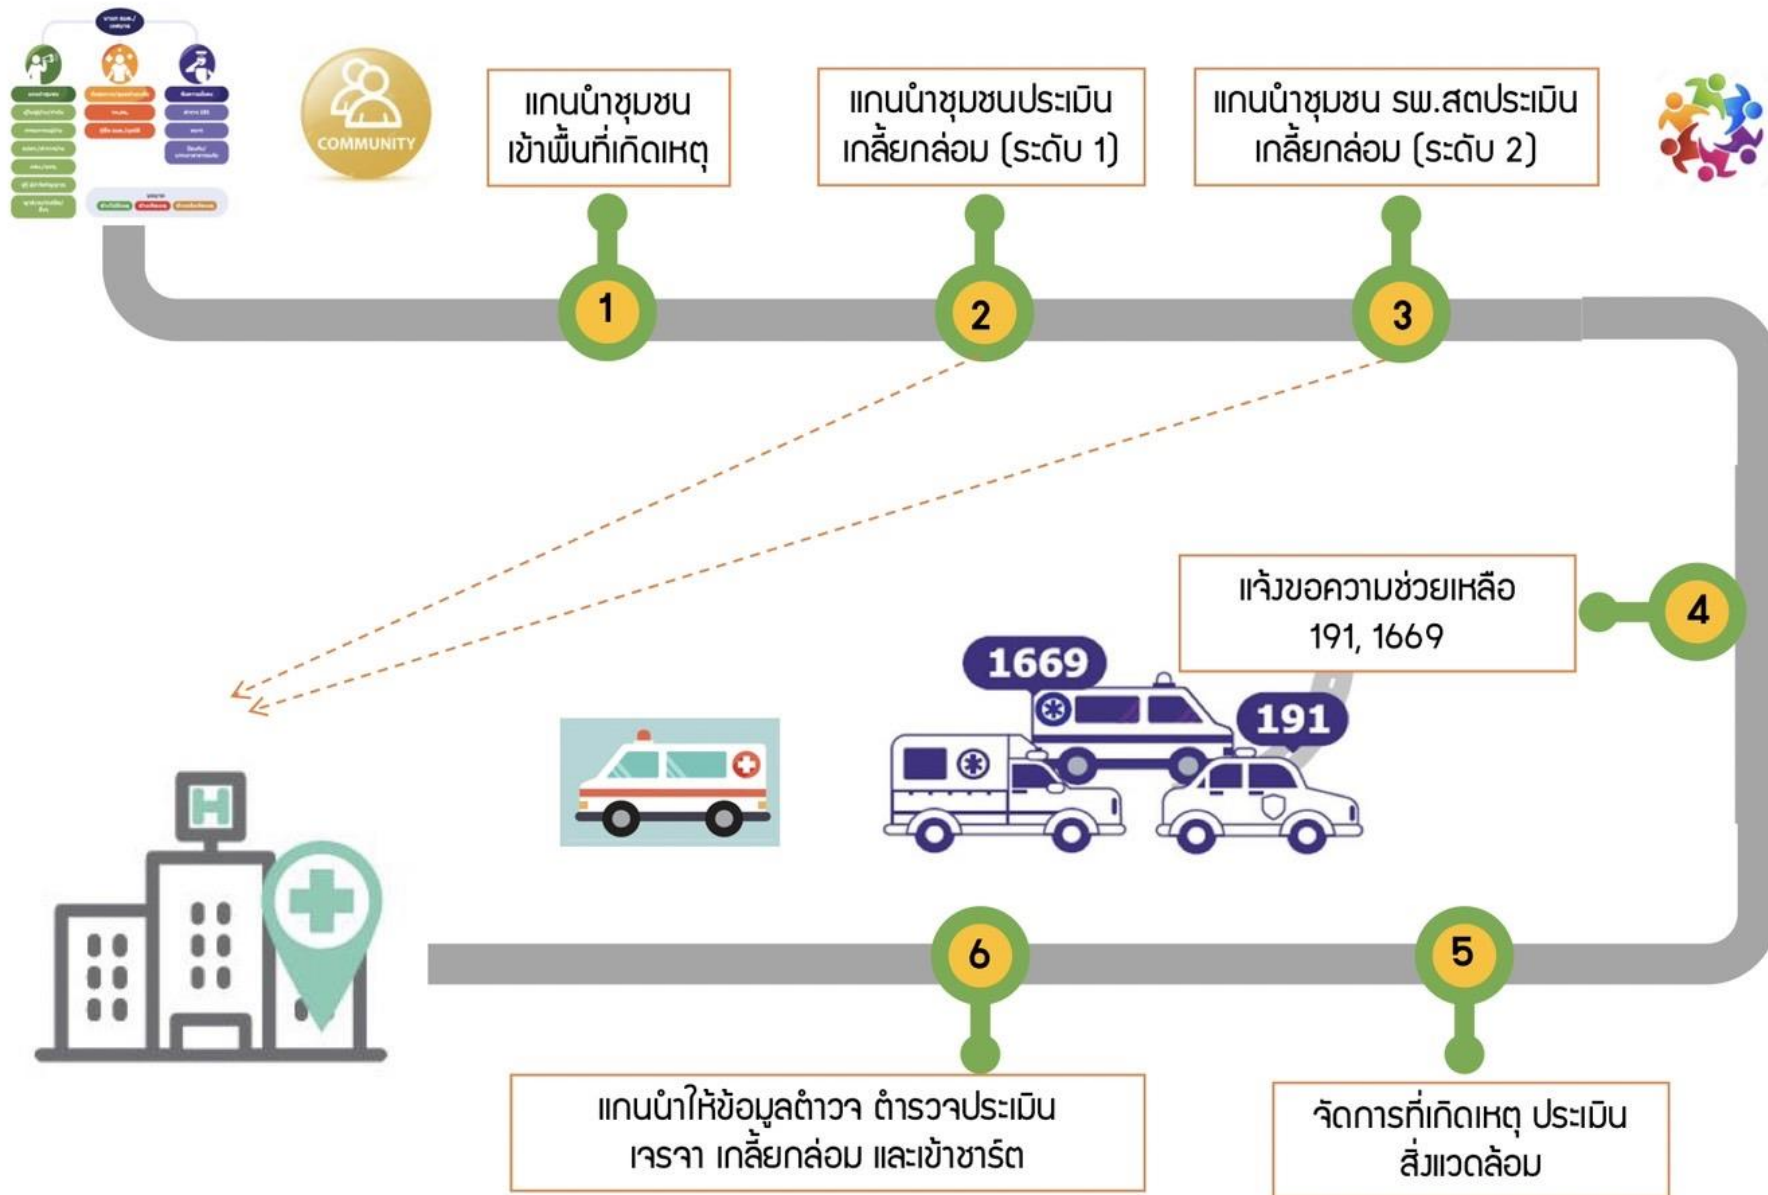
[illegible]

COMMUNITY

แกนนำชุมชน เข้าพื้นที่เกิดเหตุ

แกนนำชุมชนประเมิน เกลี้ยกล่อม (ระดับ 1)

แกนนำชุมชน รพ.สตประเมิน เกลี้ยกล่อม (ระดับ 2)

1

2

3

แจ้งขอความช่วยเหลือ 191, 1669

4

1669

191

6

5

แกนนำให้ข้อมูลตำวจ ตำรวจประเมิน เจรจา เกลี้ยกล่อม และเข้าชาร์ต

จัดการที่เกิดเหตุ ประเมิน สิ่งแวดล้อม